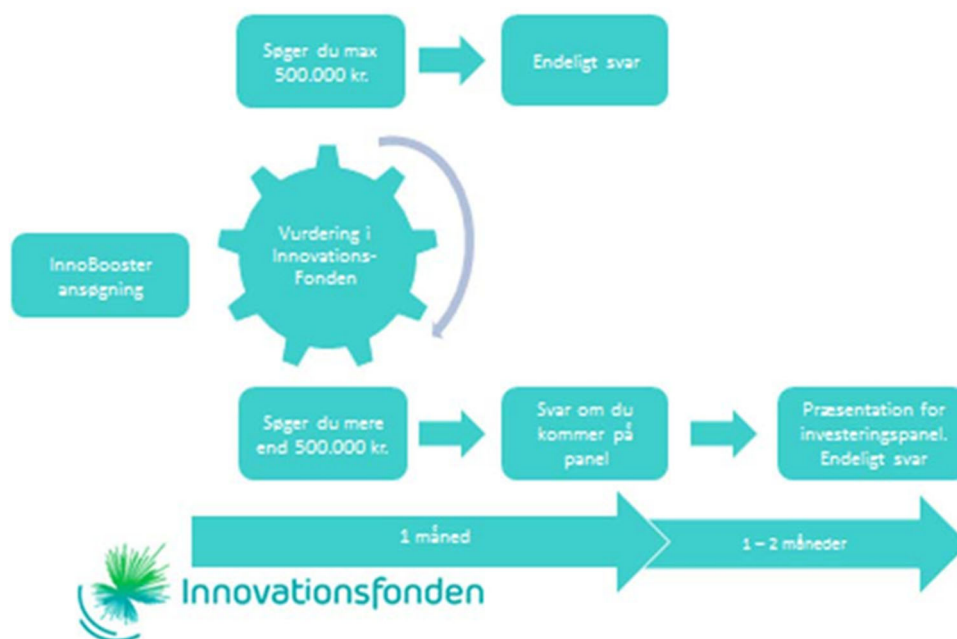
Søger du max 500.000 kr.

Endeligt svar

InnoBooster ansøgning

Vurdering i Innovations-Fonden

Søger du mere end 500.000 kr.

Svar om du kommer på panel

Præsentation for investeringspanel. Endeligt svar

1 måned

1 – 2 måneder

Innovationsfonden